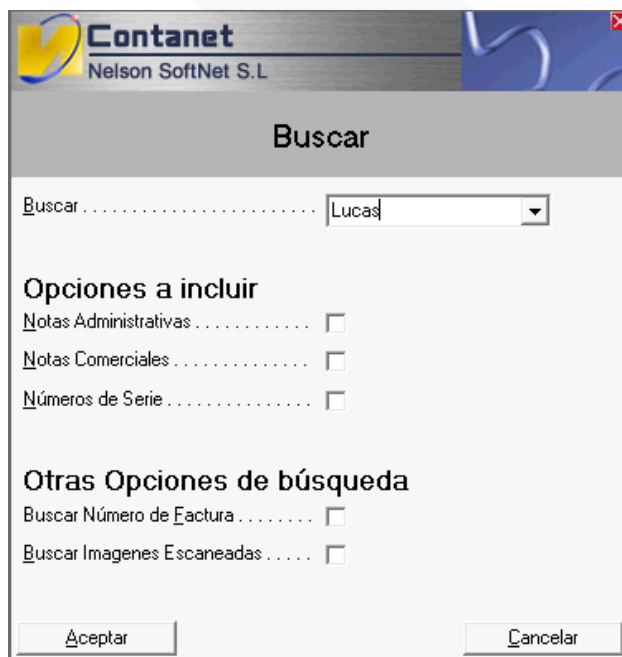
Contanet
Nelson SoftNet S.L

Buscar

Buscar . . . . . . . . . . . . . . . . . . . . . . . . Lucas

Opciones a incluir
Notas Administrativas . . . . . . . . . . . .
Notas Comerciales . . . . . . . . . . . . . .
Números de Serie . . . . . . . . . . . . . . .

Otras Opciones de búsqueda
Buscar Número de Factura . . . . . . . .
Buscar Imagenes Escaneadas . . . . .

Aceptar
Cancelar